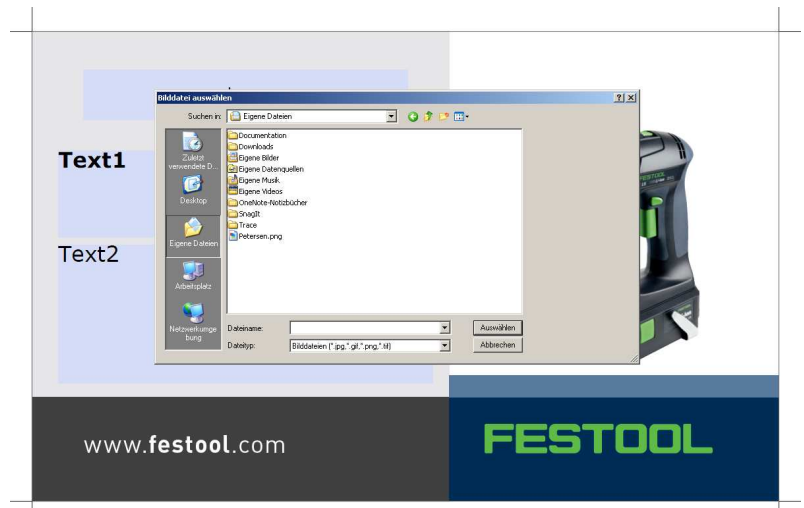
Bilddatei auswählen

Suchen in: Eigene Dateien

Zuletzt verwendete D...
Desktop
Eigene Dateien
Arbeitsplatz
Netzwerkumgebung

Documentation
Downloads
Eigene Bilder
Eigene Datenquellen
Eigene Musik
Eigene Videos
OneNote-Notizbücher
SnagIt
Trace
Petersen.png

Dateiname:
Dateityp: Bilddateien (*.jpg,*.gif,*.png,*.tif)

Auswählen
Abbrechen

Text1

Text2

www.festool.com

FESTOOL